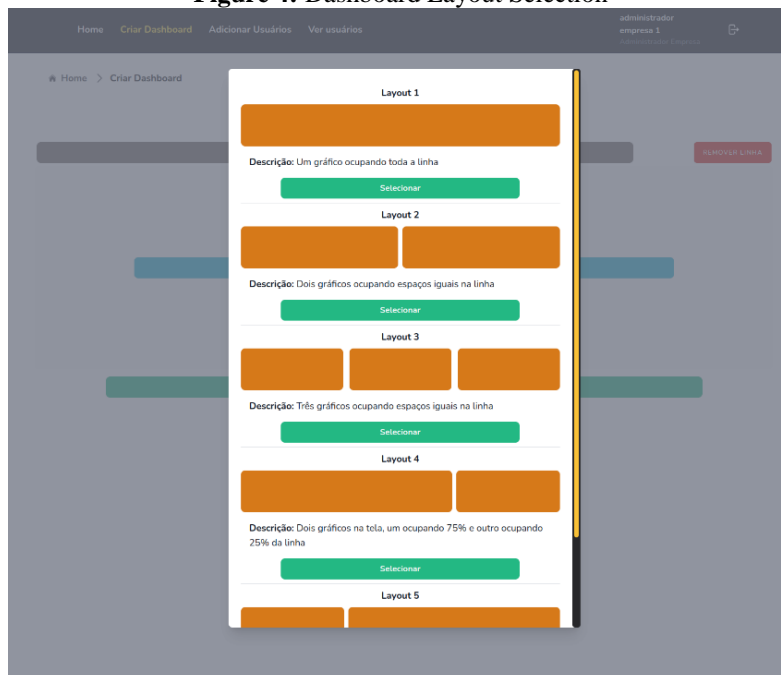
Figure 4: Dashboard Layout Selection

Home Criar Dashboard Adicionar Usuários Ver usuários

administrador
empresa 1
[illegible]

Home > Criar Dashboard

REMOVER LINHA

Layout 1

Descrição: Um gráfico ocupando toda a linha

Selecionar

Layout 2

Descrição: Dois gráficos ocupando espaços iguais na linha

Selecionar

Layout 3

Descrição: Três gráficos ocupando espaços iguais na linha

Selecionar

Layout 4

Descrição: Dois gráficos na tela, um ocupando 75% e outro ocupando 25% da linha

Selecionar

Layout 5